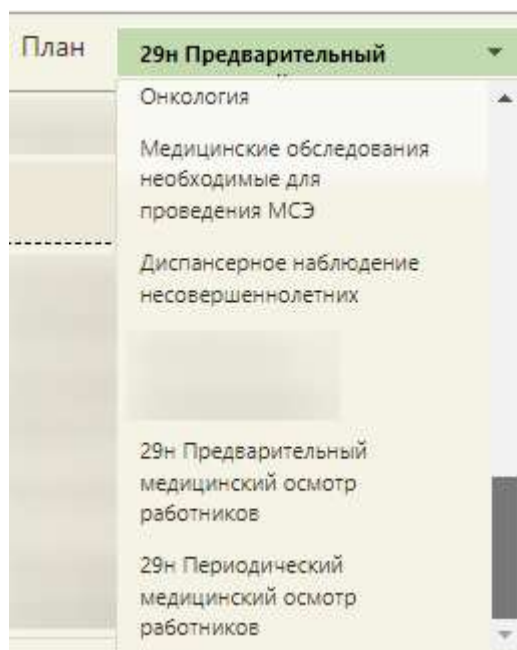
План

29н Предварительный

Онкология

Медицинские обследования необходимые для проведения МСЭ

Диспансерное наблюдение несовершеннолетних

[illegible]

29н Предварительный медицинский осмотр работников

29н Периодический медицинский осмотр работников